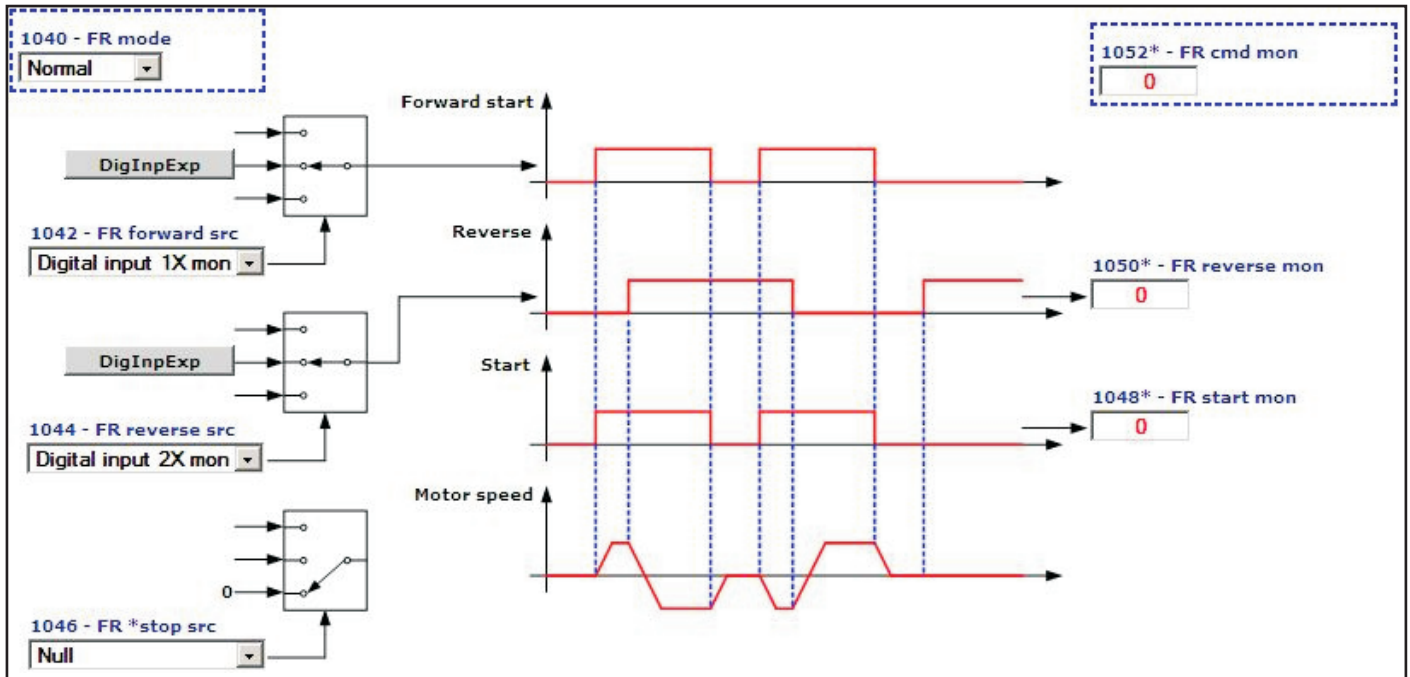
1040 - FR mode
Normal

1052* - FR cmd mon
0

Forward start

DigInpExp

1042 - FR forward src
Digital input 1X mon

Reverse

1050* - FR reverse mon
0

DigInpExp

Start

1048* - FR start mon
0

1044 - FR reverse src
Digital input 2X mon

Motor speed

0

1046 - FR *stop src
Null